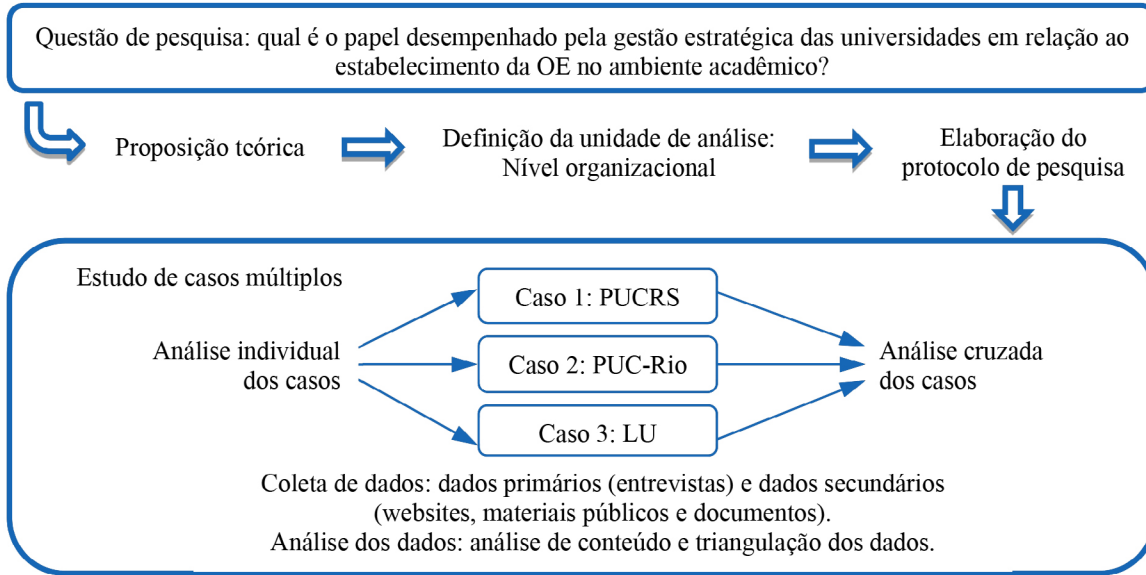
Questão de pesquisa: qual é o papel desempenhado pela gestão estratégica das universidades em relação ao estabelecimento da OE no ambiente acadêmico?

Proposição teórica

Definição da unidade de análise: Nível organizacional

Elaboração do protocolo de pesquisa

Estudo de casos múltiplos

Análise individual dos casos

Caso 1: PUCRS

Caso 2: PUC-Rio

Caso 3: LU

Análise cruzada dos casos

Coleta de dados: dados primários (entrevistas) e dados secundários (websites, materiais públicos e documentos).
Análise dos dados: análise de conteúdo e triangulação dos dados.